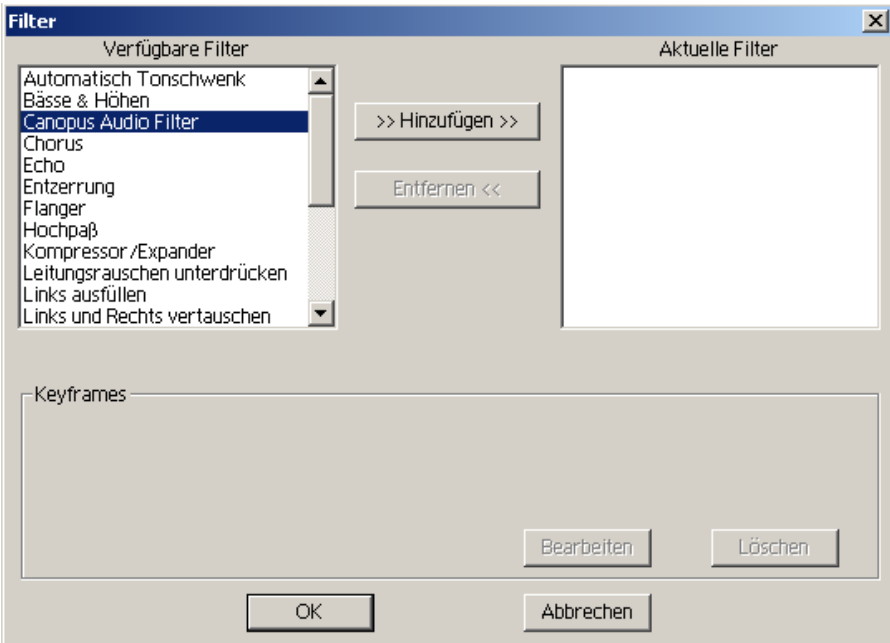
Filter

Verfügbare Filter

Automatisch Tonschwenk
Bässe & Höhen
Canopus Audio Filter
Chorus
Echo
Entzerrung
Flanger
Hochpaß
Kompressor/Expander
Leitungsrauschen unterdrücken
Links ausfüllen
Links und Rechts vertauschen

>> Hinzufügen >>

Entfernen <<

Aktuelle Filter

Keyframes

Bearbeiten

Löschen

OK

Abbrechen